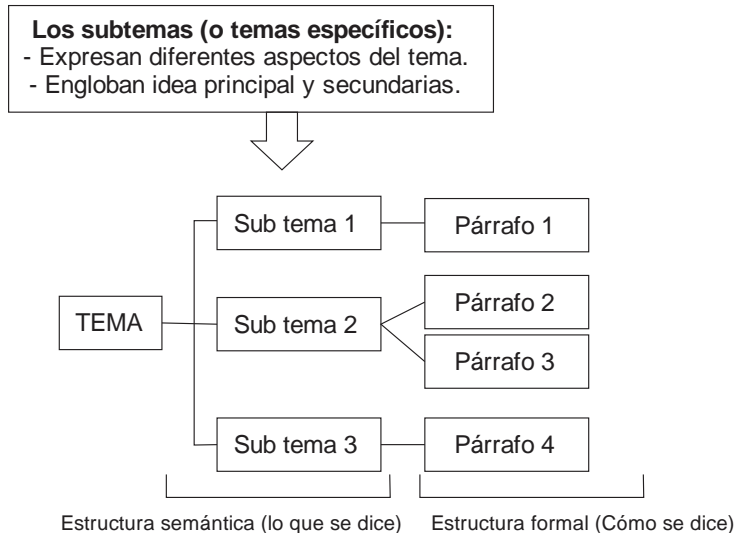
**Los subtemas (o temas específicos):**
- Expresan diferentes aspectos del tema.
- Engloban idea principal y secundarias.

TEMA

Sub tema 1

Párrafo 1

Sub tema 2

Párrafo 2

Párrafo 3

Sub tema 3

Párrafo 4

Estructura semántica (lo que se dice)

Estructura formal (Cómo se dice)